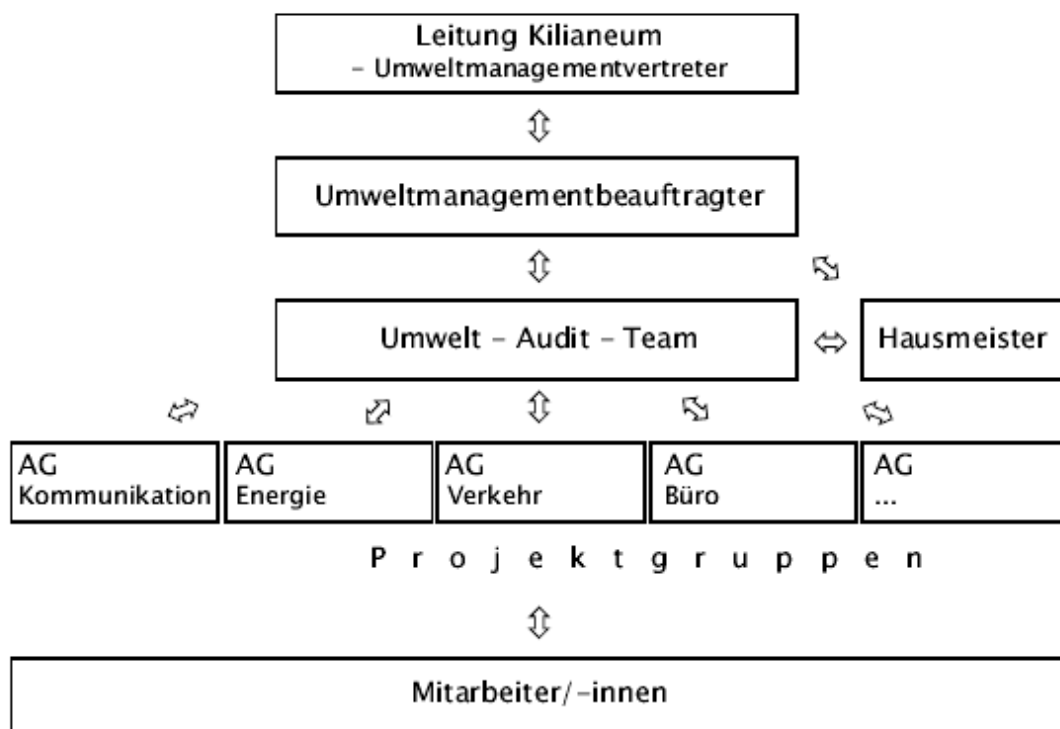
Leitung Kilianeum
- Umweltmanagementvertreter

Umweltmanagementbeauftragter

Umwelt - Audit - Team

Hausmeister

AG
Kommunikation

AG
Energie

AG
Verkehr

AG
Büro

AG
...

P r o j e k t g r u p p e n

Mitarbeiter/-innen